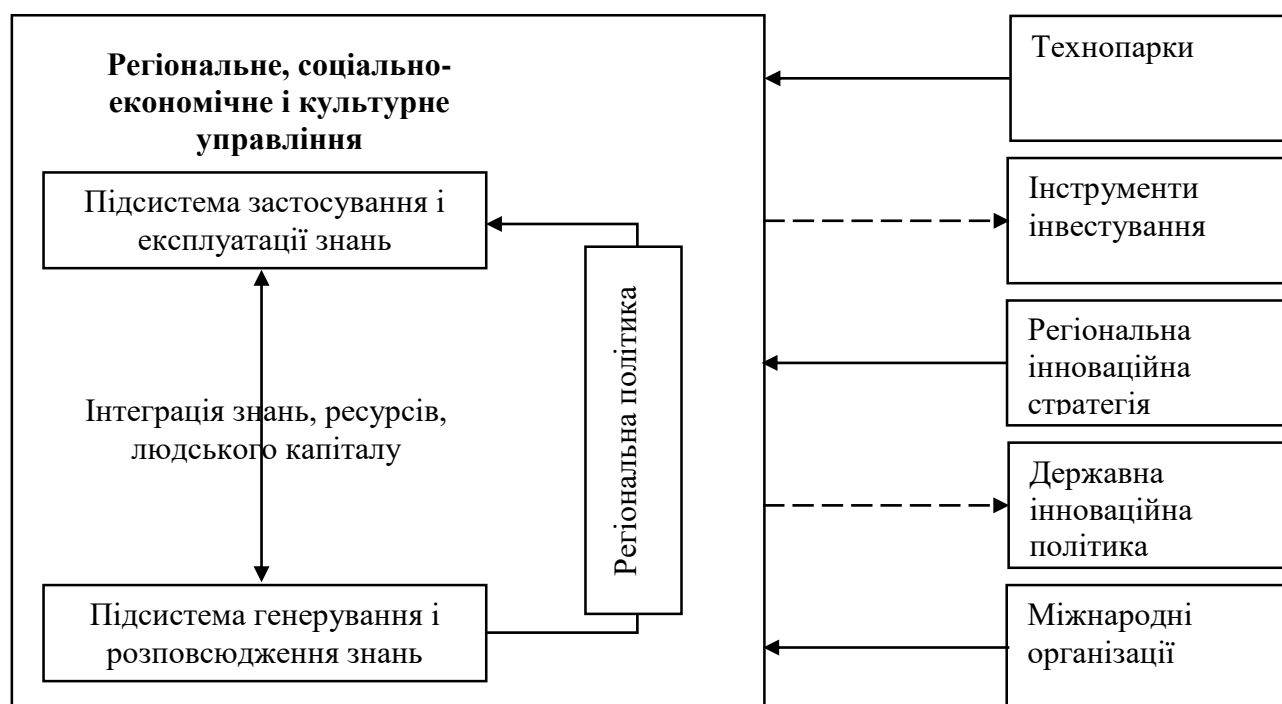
Регіональне, соціально-економічне і культурне управління

Підсистема застосування і експлуатації знань

Інтеграція знань, ресурсів, людського капіталу

Підсистема генерування і розповсюдження знань

Регіональна політика

Технопарки

Інструменти інвестування

Регіональна інноваційна стратегія

Державна інноваційна політика

Міжнародні організації